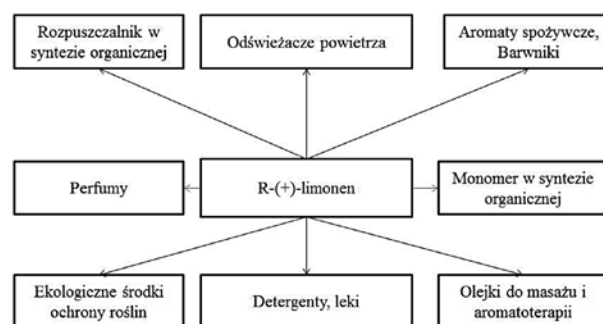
Rozpuszczalnik w syntezie organicznej

Odświeżacze powietrza

Aromaty spożywcze, Barwniki

Perfumy

R-(+)-limonen

Monomer w syntezie organicznej

Ekologiczne środki ochrony roślin

Detergenty, leki

Olejki do masażu i aromatoterapii